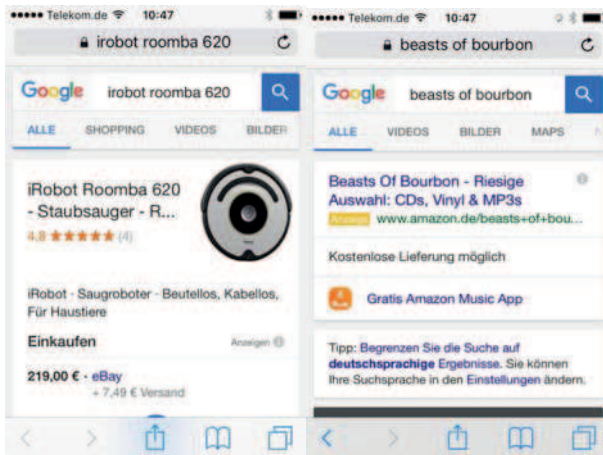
••••• Telekom.de 10:47
irobot roomba 620

Google irobot roomba 620

ALLE SHOPPING VIDEOS BILDER

iRobot Roomba 620 - Staubsauger - R...
4,8 ★★★★★ (4)

iRobot · Saugroboter · Beutellos, Kabellos, Für Haustiere

Einkaufen Anzeigen

219,00 € · eBay
+ 7,49 € Versand

••••• Telekom.de 10:47
beasts of bourbon

Google beasts of bourbon

ALLE VIDEOS BILDER MAPS

Beasts Of Bourbon - Riesige Auswahl: CDs, Vinyl & MP3s
Anzeige www.amazon.de/beasts+of+bou...

Kostenlose Lieferung möglich

Gratis Amazon Music App

Tipp: Begrenzen Sie die Suche auf deutschsprachige Ergebnisse. Sie können Ihre Suchsprache in den Einstellungen ändern.